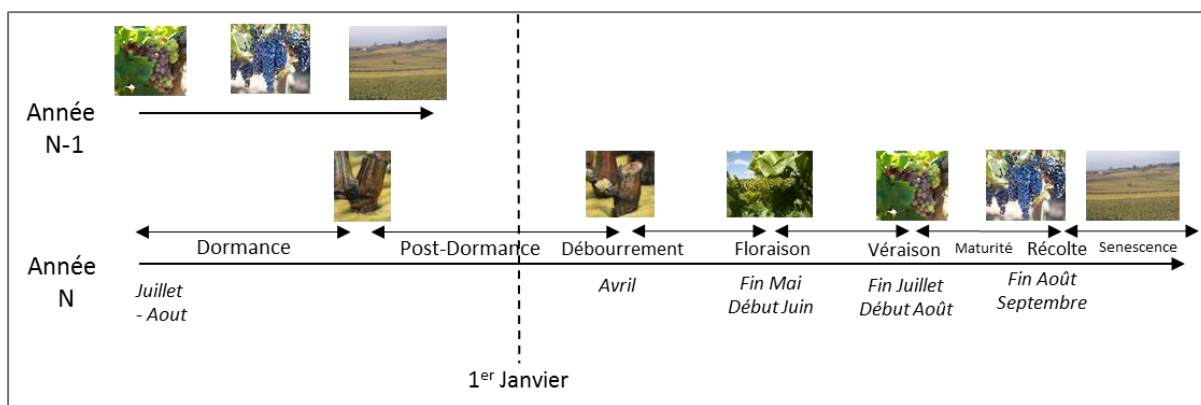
Année N-1

Dormance

Post-Dormance

Débourrement

Floraison

Véraison

Maturité

Récolte

Senescence

Année N

Juillet - Aout

Avril

Fin Mai Début Juin

Fin Juillet Début Août

Fin Août Septembre

1$^{er}$ Janvier